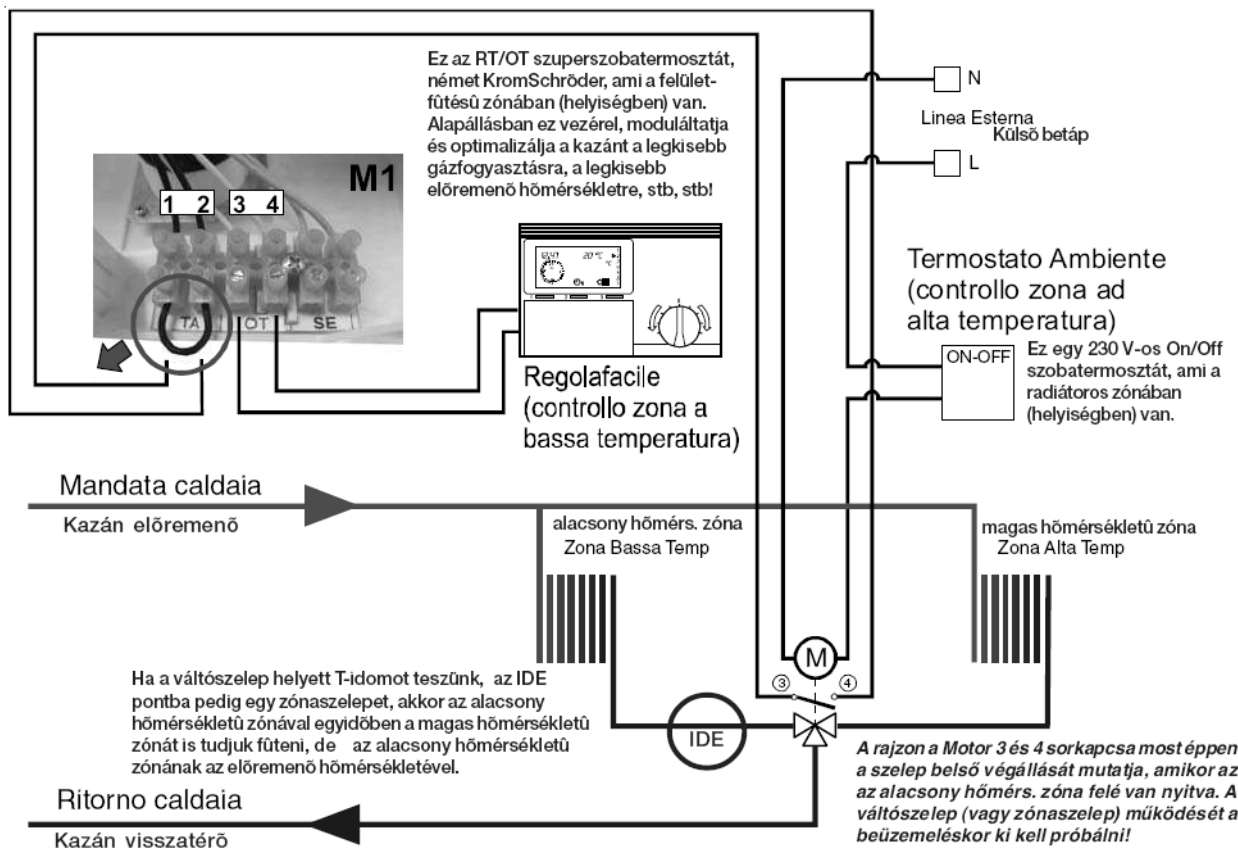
Ez az RT/OT szuperszobatermosztát, német KromSchröder, ami a felületfûtésû zónában (helyiségben) van. Alapállásban ez vezérel, moduláltatja és optimalizálja a kazánt a legkisebb gázfogyasztásra, a legkisebb elõremenõ hõmérsékletre, stb, stb!

M1

1 2 3 4

TA OT SE

N

Linea Esterna
Külsõ betáp

L

Termostato Ambiente (controllo zona ad alta temperatura)

ON-OFF

Ez egy 230 V-os On/Off szobatermosztát, ami a radiátoros zónában (helyiségben) van.

Regolafacile (controllo zona a bassa temperatura)

Mandata caldaia

Kazán elõremenõ

alacsony hõmérs. zóna
Zona Bassa Temp

magas hõmérsékletû zóna
Zona Alta Temp

M

③ ④

Ha a váltószelep helyett T-idomot teszünk, az IDE pontba pedig egy zónaszelepet, akkor az alacsony hõmérsékletû zónával egyidõben a magas hõmérsékletû zónát is tudjuk fûteni, de az alacsony hõmérsékletû zónának az elõremenõ hõmérsékletével.

IDE

A rajzon a Motor 3 és 4 sorkapcsa most éppen a szelep belső végállását mutatja, amikor az az alacsony hőmérs. zóna felé van nyitva. A váltószelep (vagy zónaszelep) működését a beüzemeléskor ki kell próbálni!

Ritorno caldaia

Kazán visszatérõ